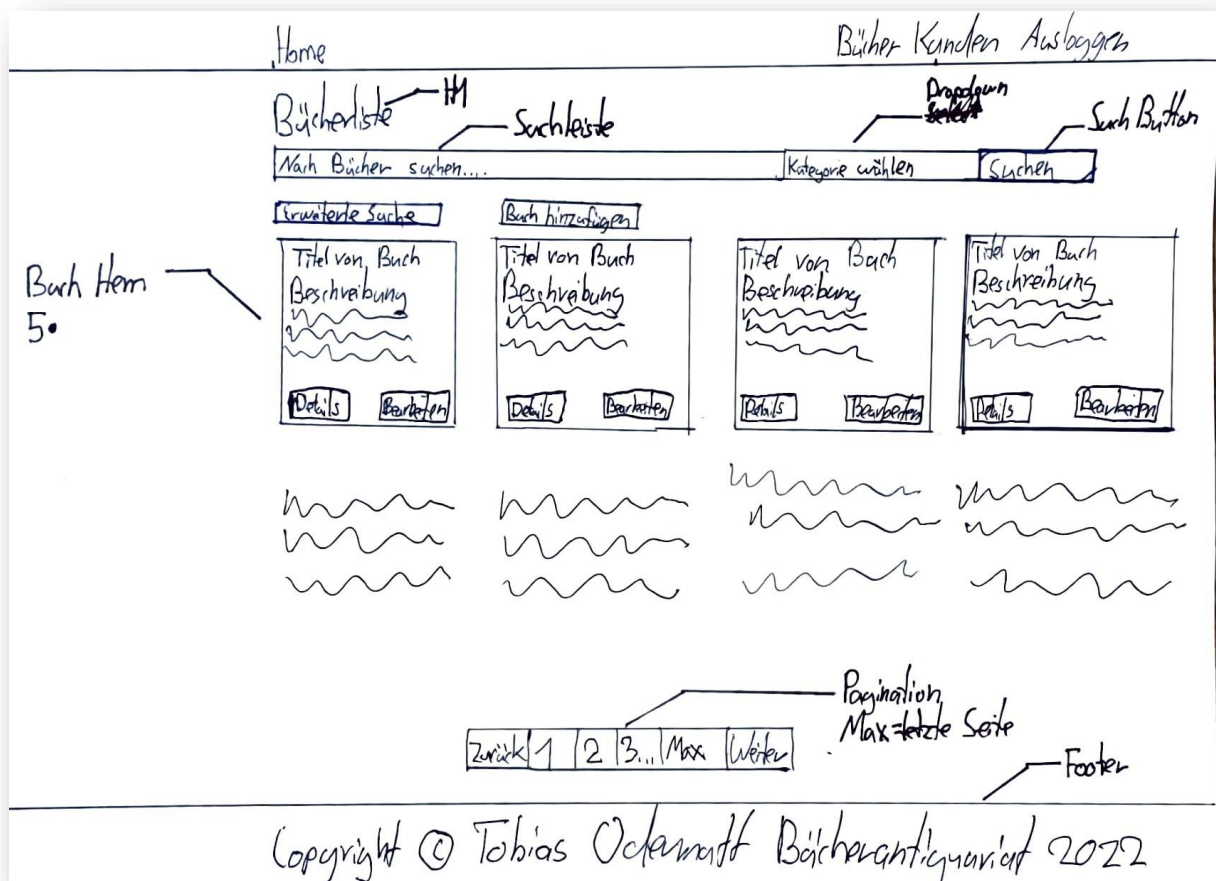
Home

Bücher Kunden Ausloggen

Bücherliste — H1

Suchleiste

Dropdown Select

Such Button

Nach Bücher suchen....

Kategorie wählen

Suchen

Erweiterte Suche

Buch hinzufügen

Buch Item 5•

Titel von Buch
Beschreibung

Details Bearbeiten

Titel von Buch
Beschreibung

Details Bearbeiten

Titel von Buch
Beschreibung

Details Bearbeiten

Titel von Buch
Beschreibung

Details Bearbeiten

Pagination
Max = letzte Seite

Zurück 1 2 3... Max Weiter

Footer

Copyright © Tobias Ockermann Bücherantiquariat 2022